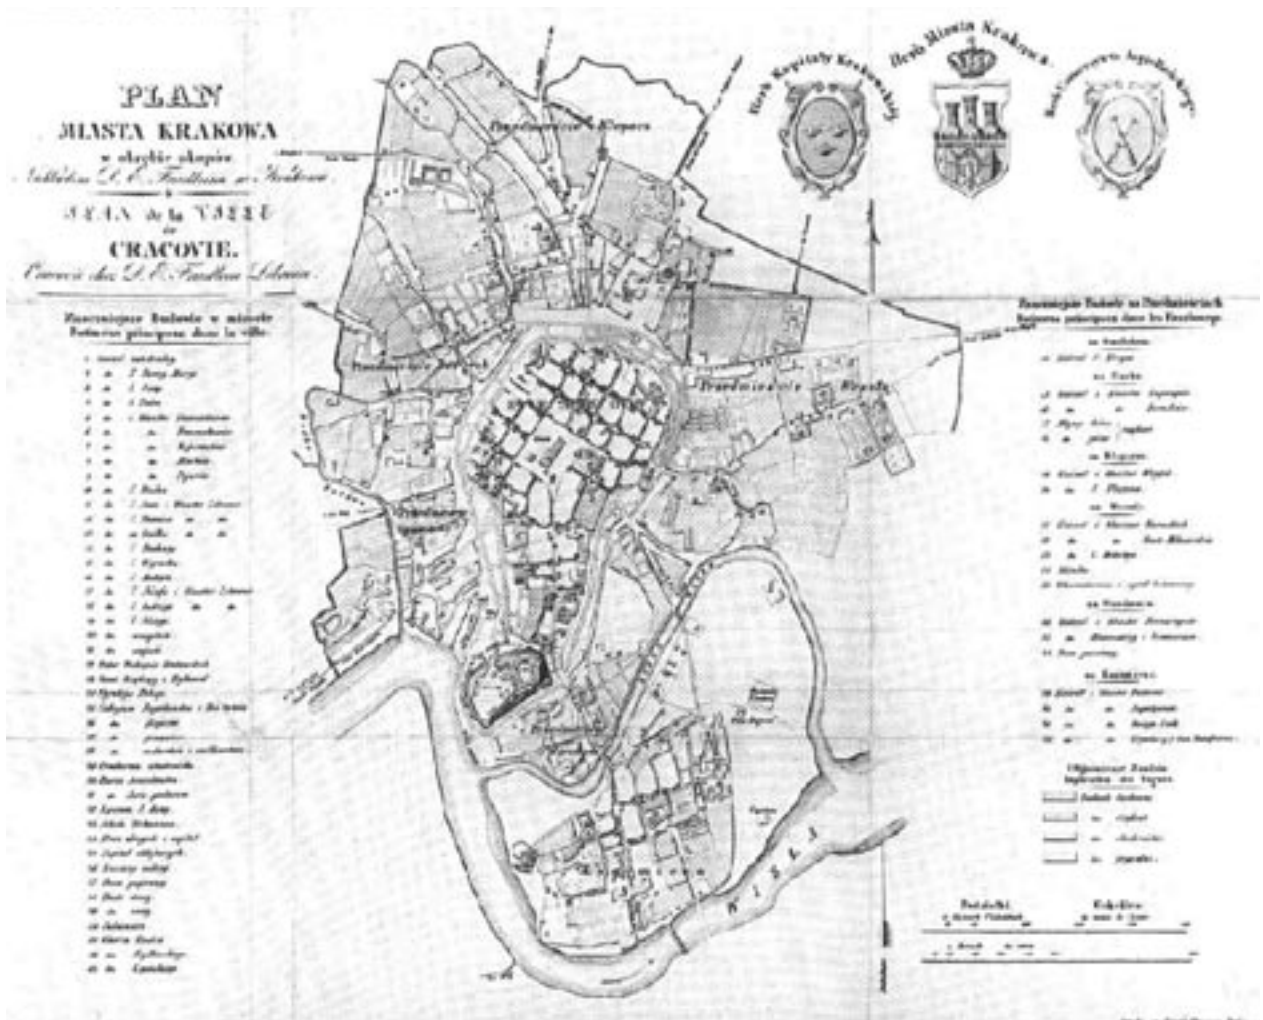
PLAN
MIASTA KRAKOWA
w składzie księgarni
Nakładem D. E. Friedleina w Krakowie

PLAN de la VILLE
de
CRACOVIE.
Cracovie chez D. E. Friedlein Libraire

Znaczniejsze Budowle w mieście
Batimens principaux dans la ville

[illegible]

Herb Kapituły Krakowskiej
Herb Miasta Krakowa
Herb Uniwersytetu Jagiellońskiego

Przedmieście Kleparz

Przedmieście Wesoła

Znaczniejsze Budowle na Przedmieściach
Batimens principaux dans les Faubourgs

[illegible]

Objaśnienie Budowli
Explication des Signes

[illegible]

Podziałka
Echelle

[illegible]

WISŁA